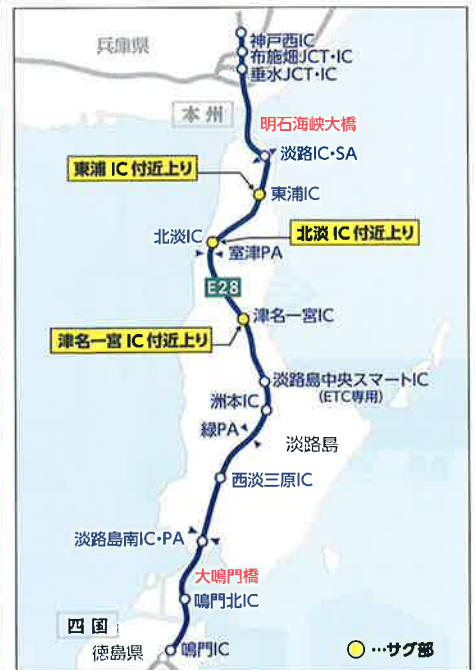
兵庫県
神戸西IC
布施畑JCT・IC
垂水JCT・IC
本州
明石海峡大橋
淡路IC・SA
東浦 IC 付近上り
東浦IC
北淡IC
北淡 IC 付近上り
室津PA
E28
津名一宮IC
津名一宮 IC 付近上り
淡路島中央スマートIC
(ETC専用)
洲本IC
緑PA
淡路島
西淡三原IC
淡路島南IC・PA
大鳴門橋
鳴門北IC
四国
徳島県
鳴門IC
…サグ部